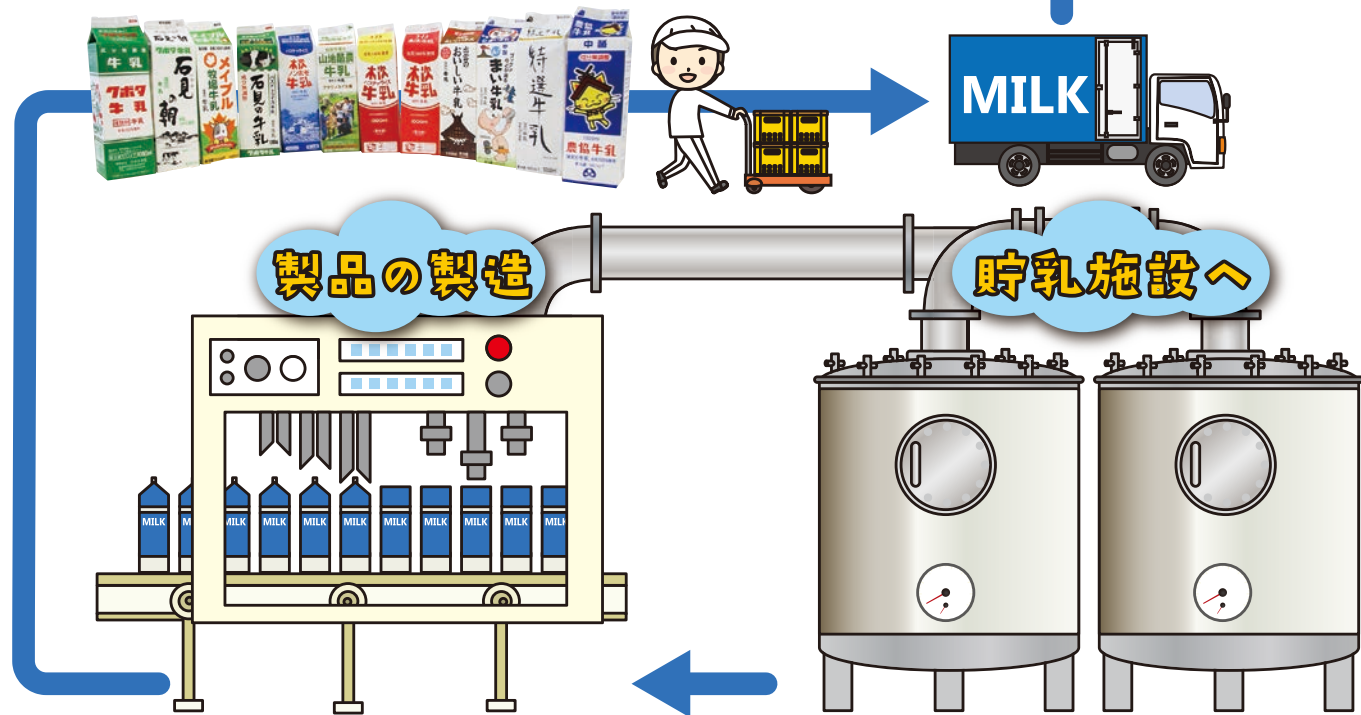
MILK

製品の製造

貯乳施設へ

クボタ牛乳

石見の朝

メイプル牧場牛乳

石見の牛乳

松牛乳

山陰酪農牛乳

松牛乳

松牛乳

おいしい牛乳

まい牛乳

特選牛乳

中部

農協牛乳

MILK MILK MILK MILK MILK MILK MILK MILK MILK MILK MILK